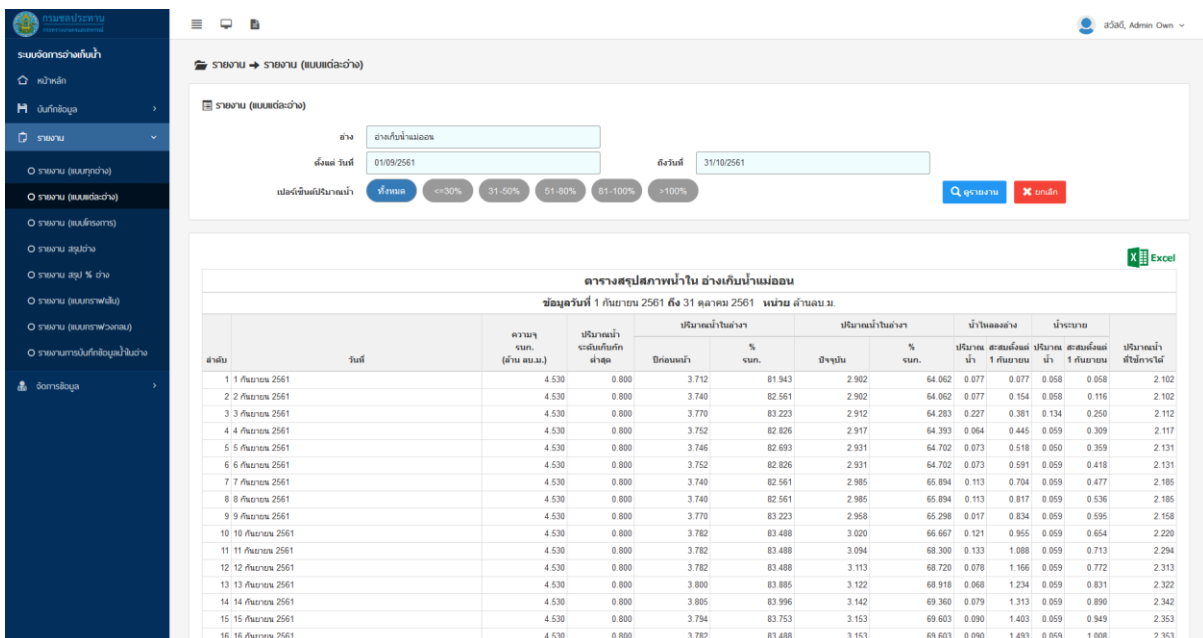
กรมชลประทาน

สวัสดี, Admin Own

ระบบจัดการอ่างเก็บน้ำ

หน้าหลัก

บันทึกข้อมูล

รายงาน

รายงาน (แบบทุกอ่าง)

รายงาน (แบบแต่ละอ่าง)

รายงาน (แบบโครงการ)

รายงาน สรุปอ่าง

รายงาน สรุป % อ่าง

รายงาน (แบบกราฟเส้น)

รายงาน (แบบกราฟวงกลม)

รายงานการบันทึกข้อมูลน้ำในอ่าง

จัดการข้อมูล

รายงาน → รายงาน (แบบแต่ละอ่าง)

รายงาน (แบบแต่ละอ่าง)

อ่าง อ่างเก็บน้ำแม่ออน

ตั้งแต่ วันที่ 01/09/2561 ถึงวันที่ 31/10/2561

เปอร์เซ็นต์ปริมาณน้ำ ทั้งหมด <=30% 31-50% 51-80% 81-100% >100%

ดูรายงาน ยกเลิก

Excel

ตารางสรุปสภาพน้ำใน อ่างเก็บน้ำแม่ออน

ข้อมูลวันที่ 1 กันยายน 2561 ถึง 31 ตุลาคม 2561 หน่วย ล้านลบ.ม.

| ลำดับ | วันที่ | ความจุ รนก. (ล้าน ลบ.ม.) | ปริมาณน้ำ ระดับเก็บกัก ต่ำสุด | ปริมาณน้ำในอ่างฯ ปีก่อนหน้า | ปริมาณน้ำในอ่างฯ % รนก. | ปริมาณน้ำในอ่างฯ ปัจจุบัน | ปริมาณน้ำในอ่างฯ % รนก. | น้ำไหลลงอ่าง ปริมาณ น้ำ | น้ำไหลลงอ่าง สะสมตั้งแต่ 1 กันยายน | น้ำระบาย ปริมาณ น้ำ | น้ำระบาย สะสมตั้งแต่ 1 กันยายน | ปริมาณน้ำ ที่ใช้การได้ |
|---|---|---|---|---|---|---|---|---|---|---|---|---|
| 1 | 1 กันยายน 2561 | 4.530 | 0.800 | 3.712 | 81.943 | 2.902 | 64.062 | 0.077 | 0.077 | 0.058 | 0.058 | 2.102 |
| 2 | 2 กันยายน 2561 | 4.530 | 0.800 | 3.740 | 82.561 | 2.902 | 64.062 | 0.077 | 0.154 | 0.058 | 0.116 | 2.102 |
| 3 | 3 กันยายน 2561 | 4.530 | 0.800 | 3.770 | 83.223 | 2.912 | 64.283 | 0.227 | 0.381 | 0.134 | 0.250 | 2.112 |
| 4 | 4 กันยายน 2561 | 4.530 | 0.800 | 3.752 | 82.826 | 2.917 | 64.393 | 0.064 | 0.445 | 0.059 | 0.309 | 2.117 |
| 5 | 5 กันยายน 2561 | 4.530 | 0.800 | 3.746 | 82.693 | 2.931 | 64.702 | 0.073 | 0.518 | 0.050 | 0.359 | 2.131 |
| 6 | 6 กันยายน 2561 | 4.530 | 0.800 | 3.752 | 82.826 | 2.931 | 64.702 | 0.073 | 0.591 | 0.059 | 0.418 | 2.131 |
| 7 | 7 กันยายน 2561 | 4.530 | 0.800 | 3.740 | 82.561 | 2.985 | 65.894 | 0.113 | 0.704 | 0.059 | 0.477 | 2.185 |
| 8 | 8 กันยายน 2561 | 4.530 | 0.800 | 3.740 | 82.561 | 2.985 | 65.894 | 0.113 | 0.817 | 0.059 | 0.536 | 2.185 |
| 9 | 9 กันยายน 2561 | 4.530 | 0.800 | 3.770 | 83.223 | 2.958 | 65.298 | 0.017 | 0.834 | 0.059 | 0.595 | 2.158 |
| 10 | 10 กันยายน 2561 | 4.530 | 0.800 | 3.782 | 83.488 | 3.020 | 66.667 | 0.121 | 0.955 | 0.059 | 0.654 | 2.220 |
| 11 | 11 กันยายน 2561 | 4.530 | 0.800 | 3.782 | 83.488 | 3.094 | 68.300 | 0.133 | 1.088 | 0.059 | 0.713 | 2.294 |
| 12 | 12 กันยายน 2561 | 4.530 | 0.800 | 3.782 | 83.488 | 3.113 | 68.720 | 0.078 | 1.166 | 0.059 | 0.772 | 2.313 |
| 13 | 13 กันยายน 2561 | 4.530 | 0.800 | 3.800 | 83.885 | 3.122 | 68.918 | 0.068 | 1.234 | 0.059 | 0.831 | 2.322 |
| 14 | 14 กันยายน 2561 | 4.530 | 0.800 | 3.805 | 83.996 | 3.142 | 69.360 | 0.079 | 1.313 | 0.059 | 0.890 | 2.342 |
| 15 | 15 กันยายน 2561 | 4.530 | 0.800 | 3.794 | 83.753 | 3.153 | 69.603 | 0.090 | 1.403 | 0.059 | 0.949 | 2.353 |
| 16 | 16 กันยายน 2561 | 4.530 | 0.800 | 3.782 | 83.488 | 3.153 | 69.603 | 0.090 | 1.493 | 0.059 | 1.008 | 2.353 |